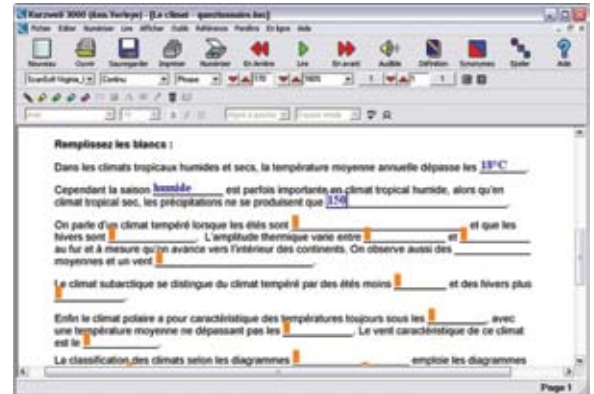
Kurzweil 3000 (6on Yorkeye) - [Le climat - questionnaire.kes]

Fichier Editer Numériser Lire Afficher Outils Référence Fenêtre En ligne Aide

Nouveau Ouvrir Sauvegarder Imprimer Numériser En Arrière Lire En avant Audible Définition Synonymes Epeler Aide

ScanSoft Virginia Continu Phrase 170 1605 1 1

Remplissez les blancs :

Dans les climats tropicaux humides et secs, la température moyenne annuelle dépasse les 18°C

Cependant la saison humide est parfois importante en climat tropical humide, alors qu'en climat tropical sec, les précipitations ne se produisent que 150

On parle d'un climat tempéré lorsque les étés sont et que les hivers sont . L'amplitude thermique varie entre et au fur et à mesure qu'on avance vers l'intérieur des continents. On observe aussi des moyennes et un vent

Le climat subarctique se distingue du climat tempéré par des étés moins et des hivers plus

Enfin le climat polaire a pour caractéristique des températures toujours sous les , avec une température moyenne ne dépassant pas les . Le vent caractéristique de ce climat est le

La classification des climats selon les diagrammes emploie les diagrammes

Page 1